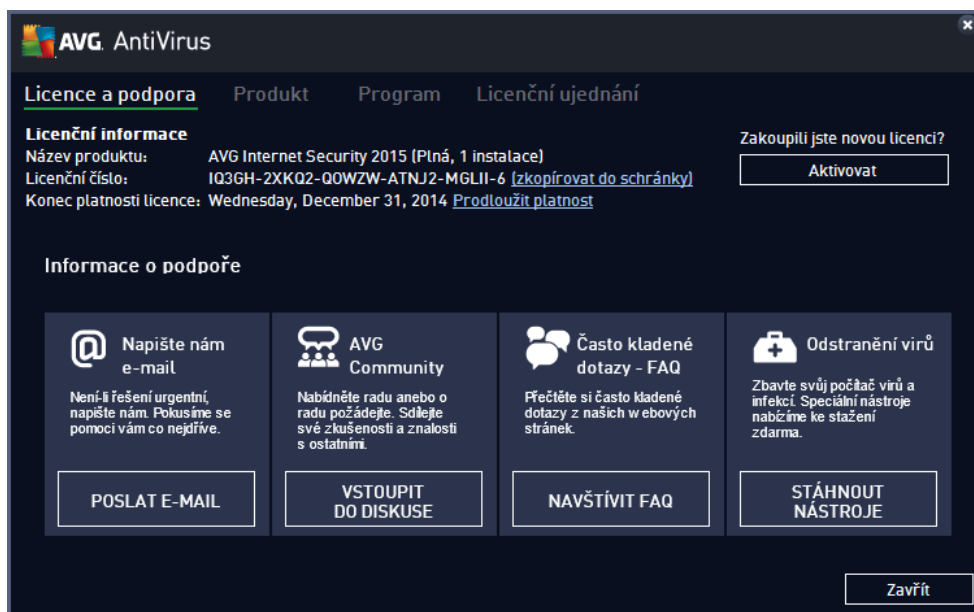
AVG. AntiVirus

×

Licence a podpora Produkt Program Licenční ujednání

Licenční informace
Název produktu: AVG Internet Security 2015 (Plná, 1 instalace)
Licenční číslo: IQ3GH-2XKQ2-Q0WZW-ATNJ2-MGLII-6 (zkopírovat do schránky)
Konec platnosti licence: Wednesday, December 31, 2014 Prodloužit platnost

Zakoupili jste novou licenci?
Aktivovat

Informace o podpoře

Napište nám e-mail
Není-li řešení urgentní, napište nám. Pokusíme se pomoci vám co nejdříve.
POSLAT E-MAIL

AVG Community
Nabídněte radu anebo o radu požádejte. Sdílejte své zkušenosti a znalosti s ostatními.
VSTOUPIT DO DISKUSE

Často kladené dotazy - FAQ
Přečtěte si často kladené dotazy z našich webových stránek.
NAVŠTÍVIT FAQ

Odstranění virů
Zbavte svůj počítač virů a infekcí. Speciální nástroje nabízíme ke stažení zdarma.
STÁHNOUT NÁSTROJE

Zavřít